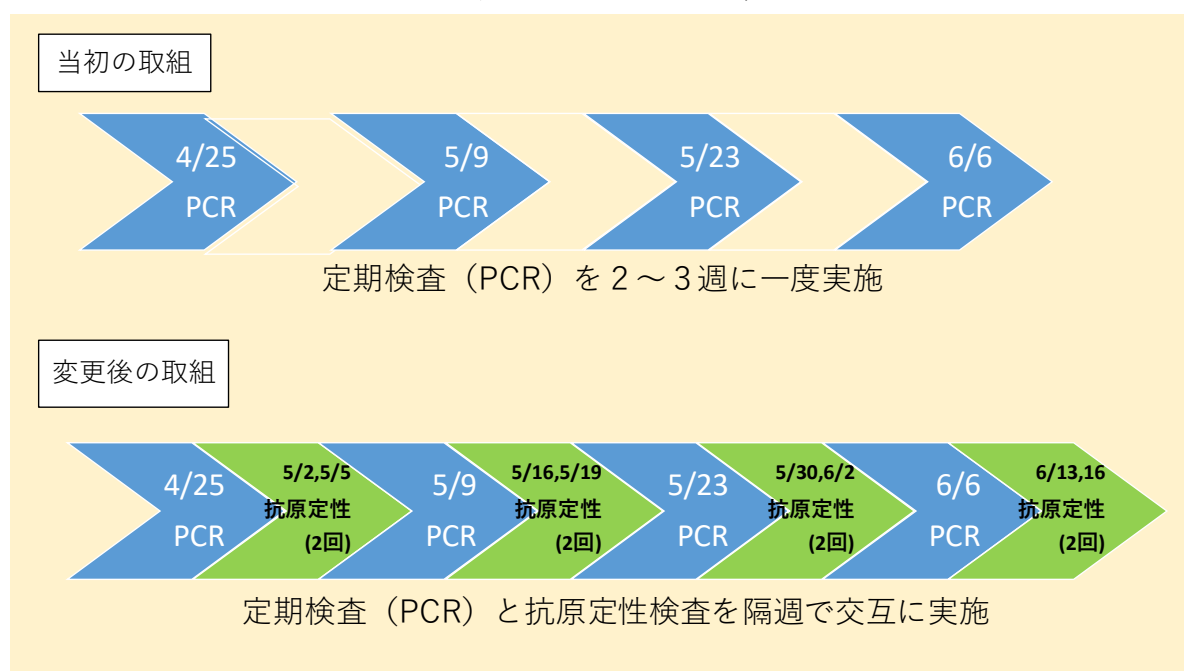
当初の取組

4/25
PCR

5/9
PCR

5/23
PCR

6/6
PCR

定期検査（PCR）を２〜３週に一度実施

変更後の取組

4/25
PCR

5/2,5/5
抗原定性
(2回)

5/9
PCR

5/16,5/19
抗原定性
(2回)

5/23
PCR

5/30,6/2
抗原定性
(2回)

6/6
PCR

6/13,16
抗原定性
(2回)

定期検査（PCR）と抗原定性検査を隔週で交互に実施